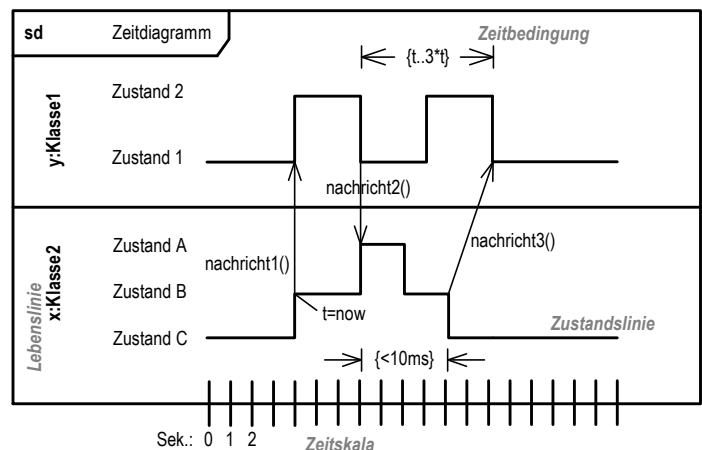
sd Zeitdiagramm

Zeitbedingung

{t..3*t}

y:Klasse1

Zustand 2

Zustand 1

nachricht2()

x:Klasse2

Lebenslinie

Zustand A

nachricht1()

nachricht3()

Zustand B

t=now

Zustand C

Zustandslinie

{<10ms}

Sek.: 0 1 2

Zeitskala